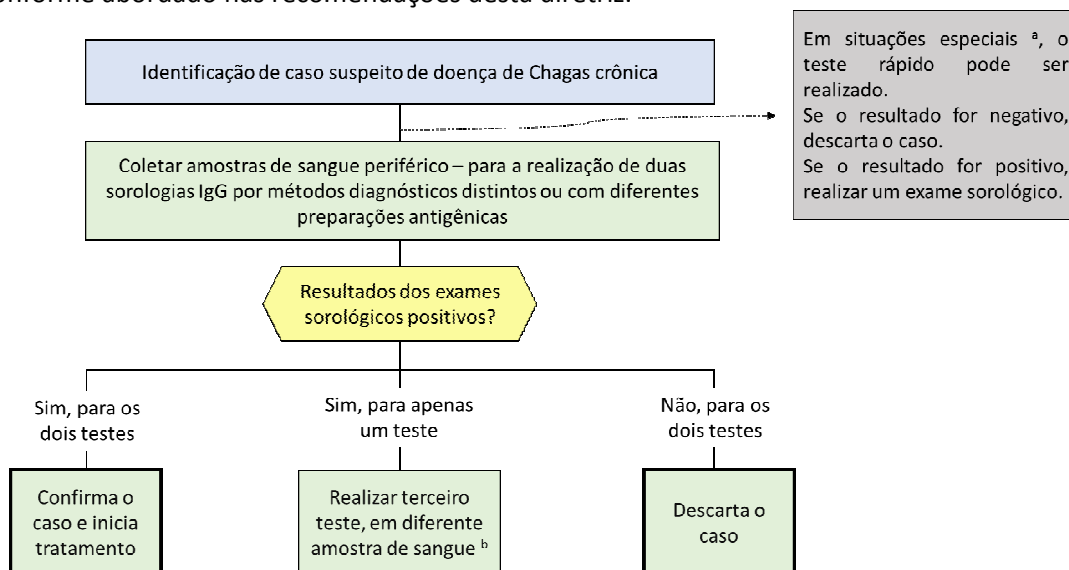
onforme abordado nas recomendações desta diretriz.

Identificação de caso suspeito de doença de Chagas crônica

Em situações especiais $^a$, o teste rápido pode ser realizado.
Se o resultado for negativo, descarta o caso.
Se o resultado for positivo, realizar um exame sorológico.

Coletar amostras de sangue periférico – para a realização de duas sorologias IgG por métodos diagnósticos distintos ou com diferentes preparações antigênicas

Resultados dos exames sorológicos positivos?

Sim, para os dois testes

Sim, para apenas um teste

Não, para os dois testes

Confirma o caso e inicia tratamento

Realizar terceiro teste, em diferente amostra de sangue $^b$

Descarta o caso